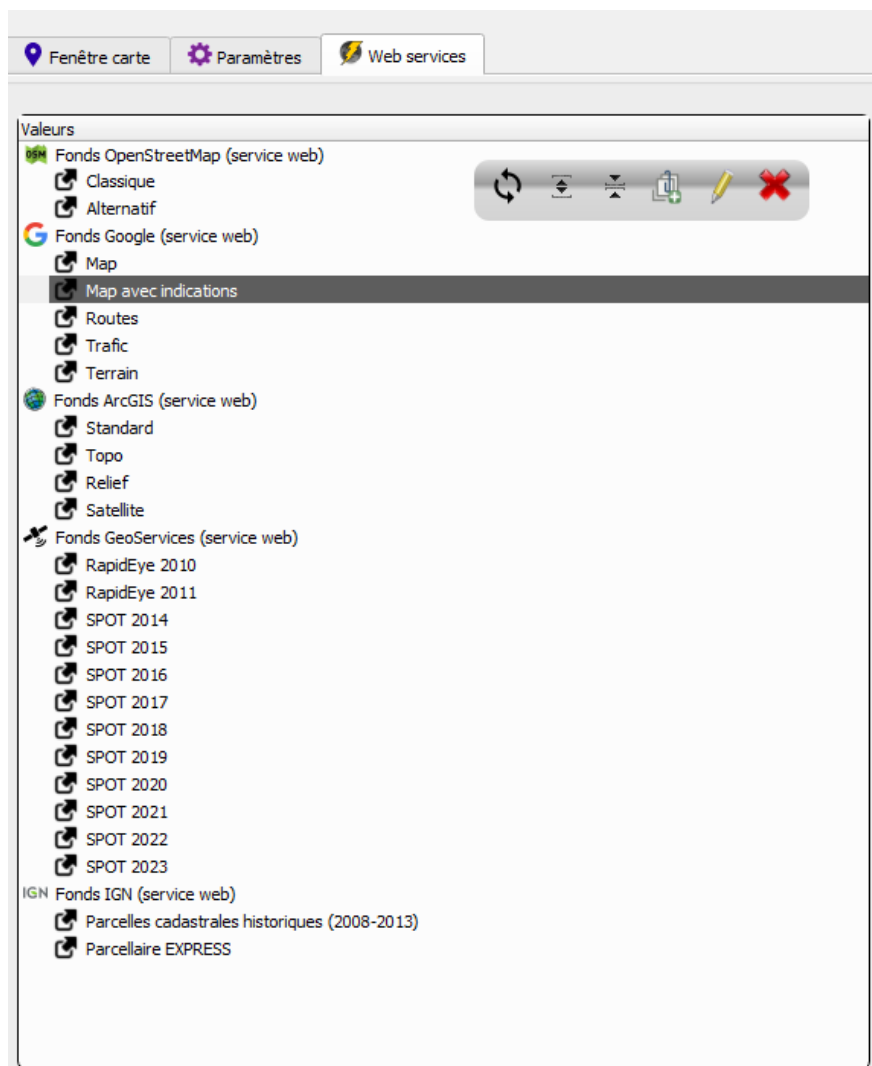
Fenêtre carte | Paramètres | Web services

Valeurs
OSM Fonds OpenStreetMap (service web)
Classique
Alternatif
Fonds Google (service web)
Map
Map avec indications
Routes
Trafic
Terrain
Fonds ArcGIS (service web)
Standard
Topo
Relief
Satellite
Fonds GeoServices (service web)
RapidEye 2010
RapidEye 2011
SPOT 2014
SPOT 2015
SPOT 2016
SPOT 2017
SPOT 2018
SPOT 2019
SPOT 2020
SPOT 2021
SPOT 2022
SPOT 2023
IGN Fonds IGN (service web)
Parcelles cadastrales historiques (2008-2013)
Parcellaire EXPRESS